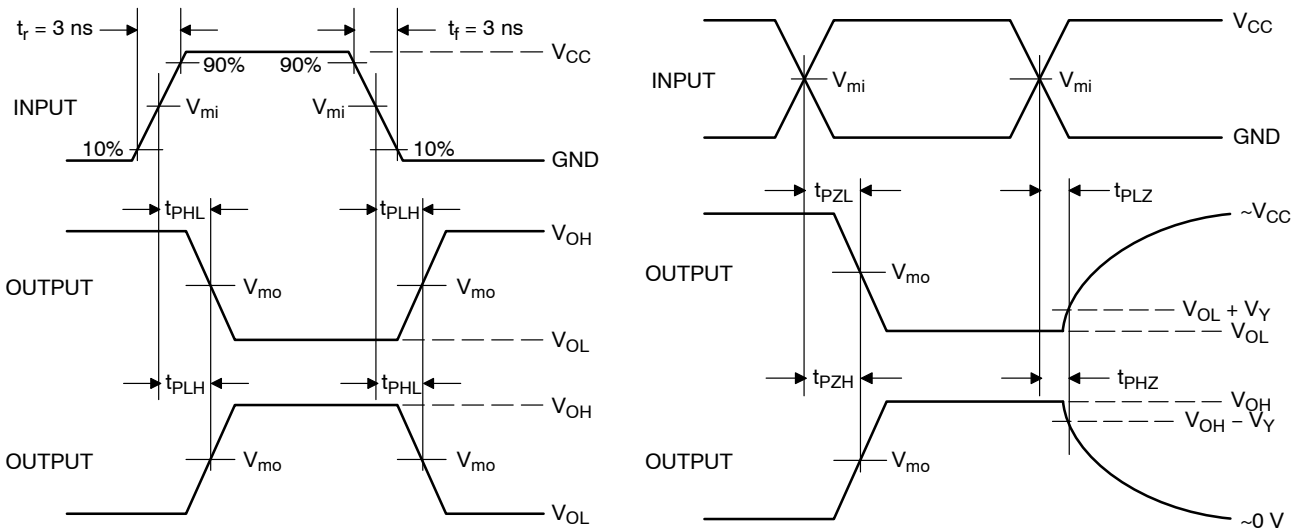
$t_r$ = 3 ns

$t_f$ = 3 ns

90%

90%

$V_{CC}$

INPUT

$V_{mi}$

$V_{mi}$

10%

10%

GND

$t_{PHL}$

$t_{PLH}$

$V_{OH}$

OUTPUT

$V_{mo}$

$V_{mo}$

$V_{OL}$

$t_{PLH}$

$t_{PHL}$

$V_{OH}$

OUTPUT

$V_{mo}$

$V_{mo}$

$V_{OL}$

$V_{CC}$

INPUT

$V_{mi}$

$V_{mi}$

GND

$t_{PZL}$

$t_{PLZ}$

~$V_{CC}$

OUTPUT

$V_{mo}$

$V_{OL} + V_Y$

$V_{OL}$

$t_{PZH}$

$t_{PHZ}$

$V_{OH}$

$V_{OH} - V_Y$

OUTPUT

$V_{mo}$

~0 V